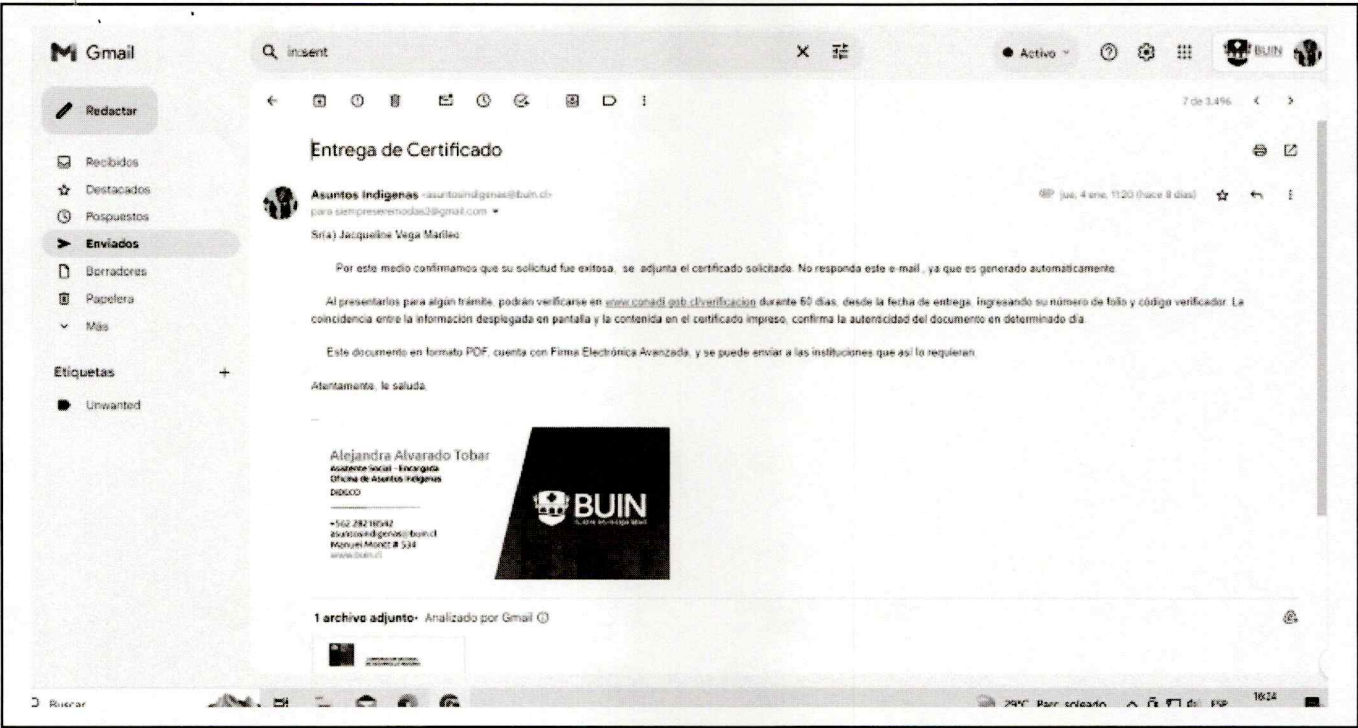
Gmail

in:sent

Activo

BUIN

Redactar

Recibidos
Destacados
Pospuestos
Enviados
Borradores
Papelera
Más

Etiquetas +
Unwanted

7 de 3.496

Entrega de Certificado

Asuntos Indigenas <asuntosindigenas@buin.cl>
para siempreseremodas2@gmail.com

jue, 4 ene, 11:20 (hace 8 días)

Sr(a) Jacqueline Vega Marileo

Por este medio confirmamos que su solicitud fue exitosa, se adjunta el certificado solicitado. No responda este e-mail , ya que es generado automáticamente.

Al presentarlos para algún trámite, podrán verificarse en www.conadi.gob.cl/verificacion durante 60 días, desde la fecha de entrega, ingresando su número de folio y código verificador. La coincidencia entre la informacion desplegada en pantalla y la contenida en el certificado impreso, confirma la autenticidad del documento en determinado día.

Este documento en formato PDF, cuenta con Firma Electrónica Avanzada, y se puede enviar a las instituciones que así lo requieran.

Atentamente, le saluda.

Alejandra Alvarado Tobar
Asistente Social - Encargada
Oficina de Asuntos Indígenas
DIDECO
+562 28218542
asuntosindigenas@buin.cl
Manuel Montt # 534
www.buin.cl

BUIN

1 archivo adjunto · Analizado por Gmail

Buscar

29°C Parc. soleado ESP 18:24